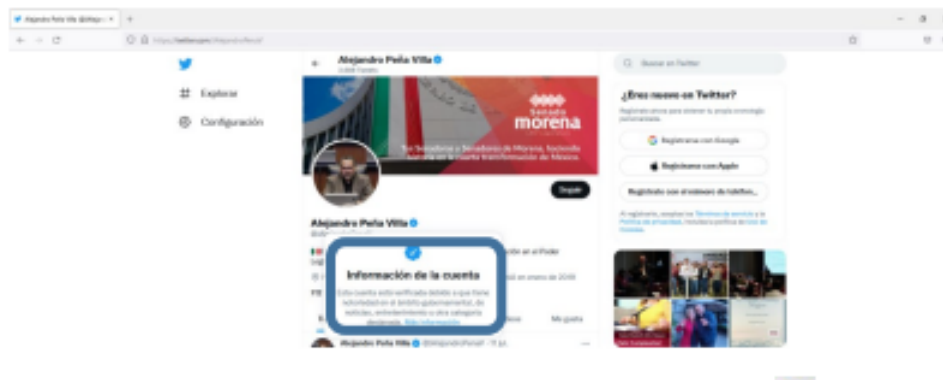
Alejandro Peña Villa (@Alejan... ×

https://twitter.com/AlejandroPenaV

Explorar

Configuración

Alejandro Peña Villa
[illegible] Tweets

Senado morena

Tus Senadoras y Senadores de Morena, haciendo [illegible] la cuarta transformación de México.

Seguir

Alejandro Peña Villa
@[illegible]

Información de la cuenta

Esta cuenta está verificada debido a que tiene notoriedad en el ámbito gubernamental, de noticias, entretenimiento u otra categoría designada. Más información

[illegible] en el Poder

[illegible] en enero de 2018

Me gusta

Alejandro Peña Villa @AlejandroPenaV · 11 jul.

Buscar en Twitter

¿Eres nuevo en Twitter?

Regístrate ahora para obtener tu propia cronología personalizada.

Registrarse con Google

Registrarse con Apple

Regístrate con el número de teléfono

Al registrarte, aceptas los Términos de servicio y la Política de privacidad, incluida la política de Uso de Cookies.